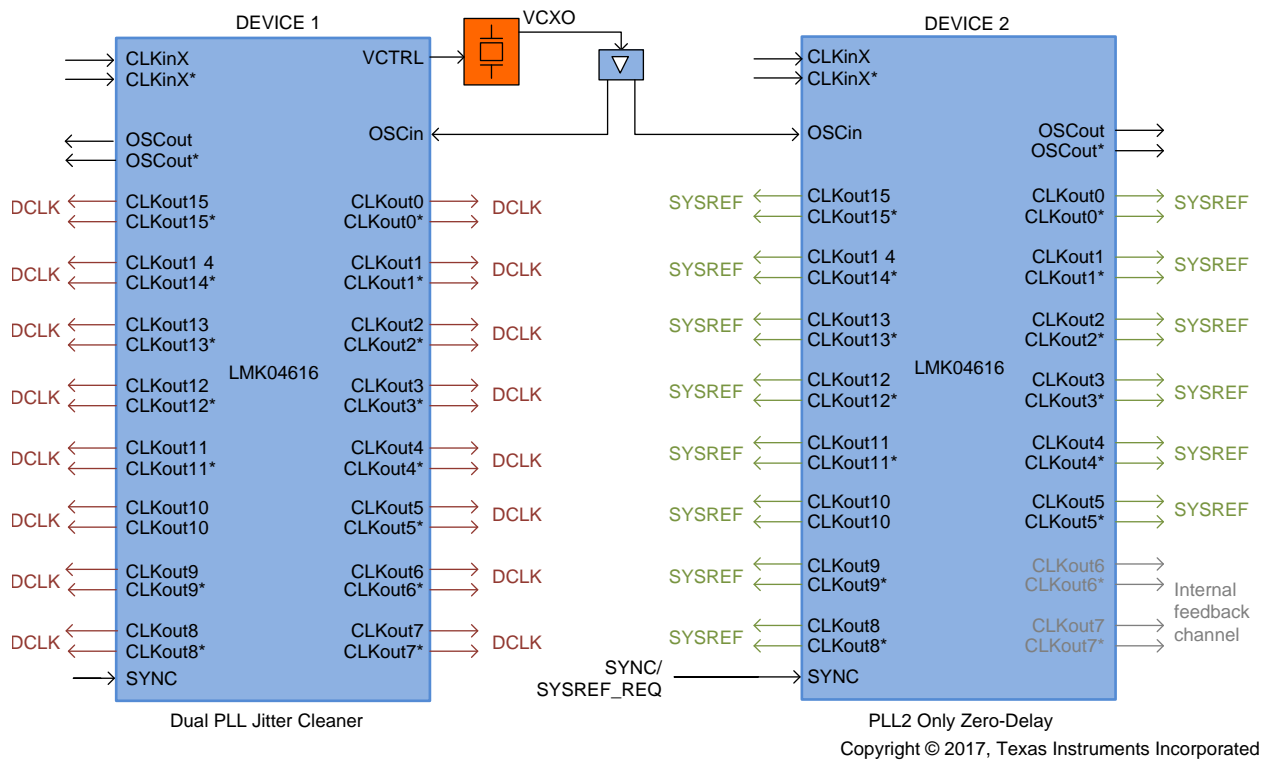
DEVICE 1

VCXO

DEVICE 2

CLKinX
CLKinX*

VCTRL

OSCout
OSCout*

OSCin

DCLK CLKout15
CLKout15*

CLKout0
CLKout0* DCLK

DCLK CLKout1 4
CLKout14*

CLKout1
CLKout1* DCLK

DCLK CLKout13
CLKout13*

CLKout2
CLKout2* DCLK

DCLK CLKout12
CLKout12*

LMK04616

CLKout3
CLKout3* DCLK

DCLK CLKout11
CLKout11*

CLKout4
CLKout4* DCLK

DCLK CLKout10
CLKout10

CLKout5
CLKout5* DCLK

DCLK CLKout9
CLKout9*

CLKout6
CLKout6* DCLK

DCLK CLKout8
CLKout8*

CLKout7
CLKout7* DCLK

SYNC

Dual PLL Jitter Cleaner

CLKinX
CLKinX*

OSCin

OSCout
OSCout*

SYSREF CLKout15
CLKout15*

CLKout0
CLKout0* SYSREF

SYSREF CLKout1 4
CLKout14*

CLKout1
CLKout1* SYSREF

SYSREF CLKout13
CLKout13*

CLKout2
CLKout2* SYSREF

SYSREF CLKout12
CLKout12*

LMK04616

CLKout3
CLKout3* SYSREF

SYSREF CLKout11
CLKout11*

CLKout4
CLKout4* SYSREF

SYSREF CLKout10
CLKout10

CLKout5
CLKout5* SYSREF

SYSREF CLKout9
CLKout9*

CLKout6
CLKout6*

Internal feedback channel

SYSREF CLKout8
CLKout8*

CLKout7
CLKout7*

SYNC/
SYSREF_REQ

SYNC

PLL2 Only Zero-Delay

Copyright © 2017, Texas Instruments Incorporated